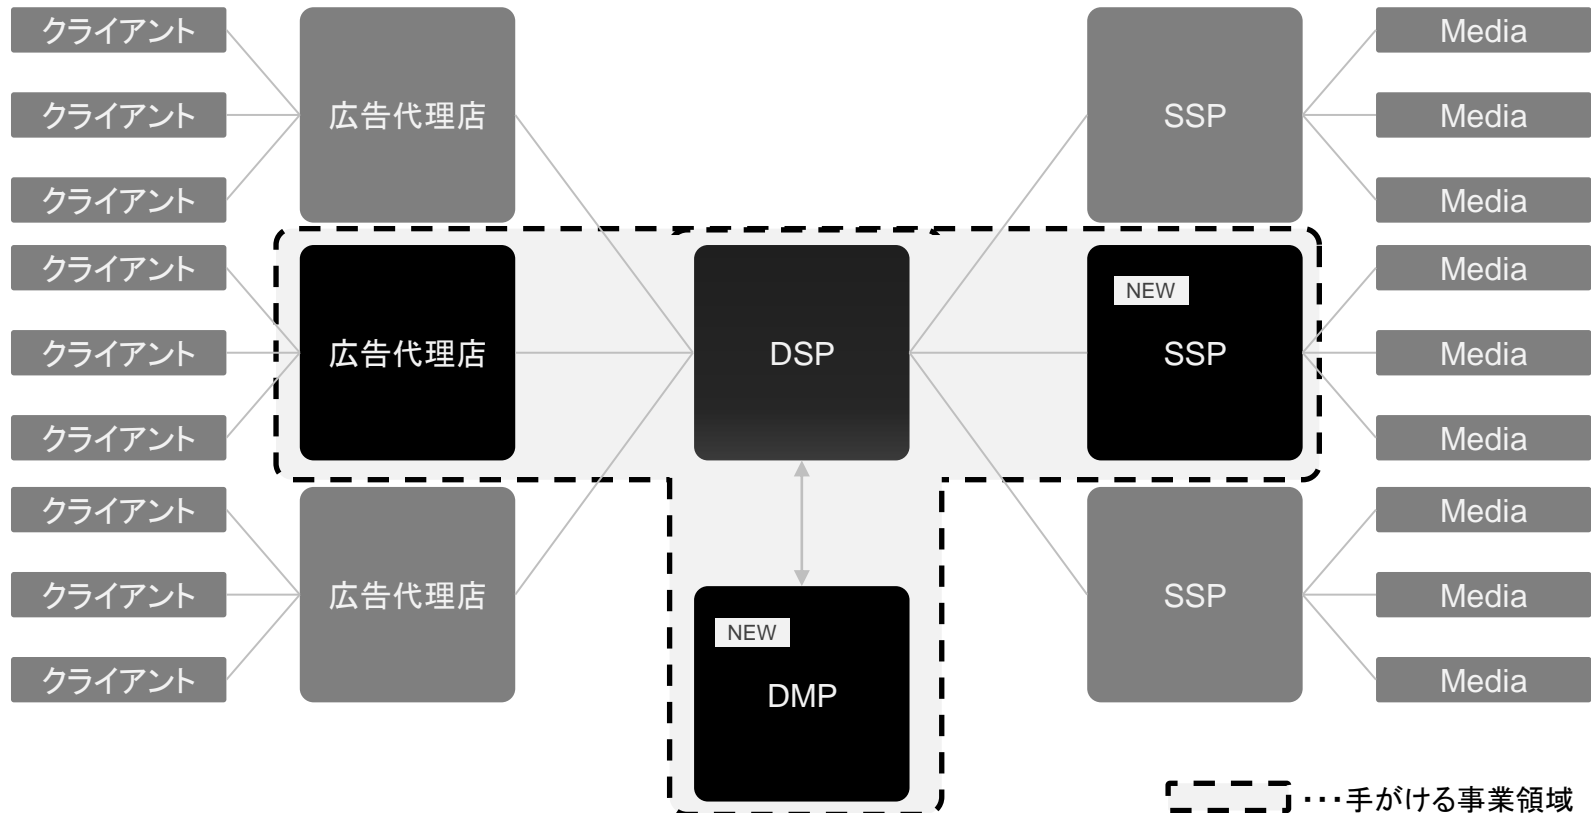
クライアント
クライアント
クライアント
広告代理店
SSP
Media
Media
Media

クライアント
クライアント
クライアント
広告代理店
DSP
NEW
SSP
Media
Media
Media

クライアント
クライアント
クライアント
広告代理店
SSP
Media
Media
Media

NEW
DMP

・・・手がける事業領域